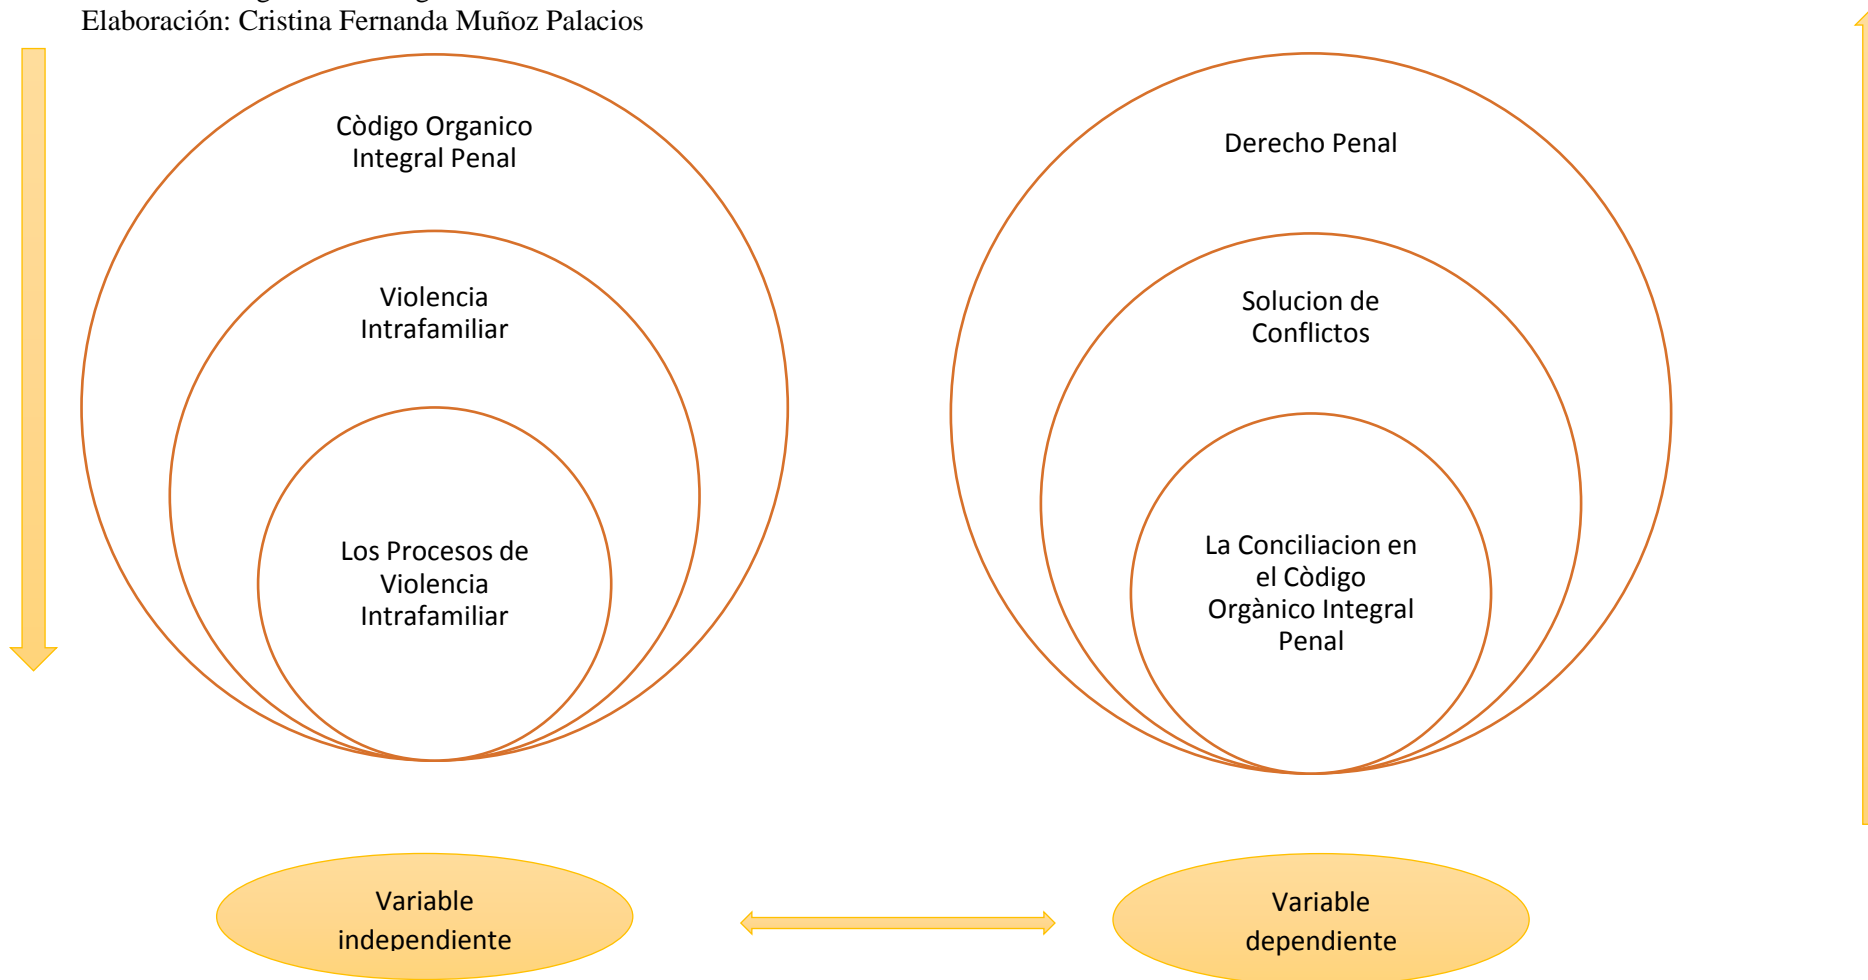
Elaboración: Cristina Fernanda Muñoz Palacios

Còdigo Organico Integral Penal

Violencia Intrafamiliar

Los Procesos de Violencia Intrafamiliar

Derecho Penal

Solucion de Conflictos

La Conciliacion en el Còdigo Orgànico Integral Penal

Variable independiente

Variable dependiente